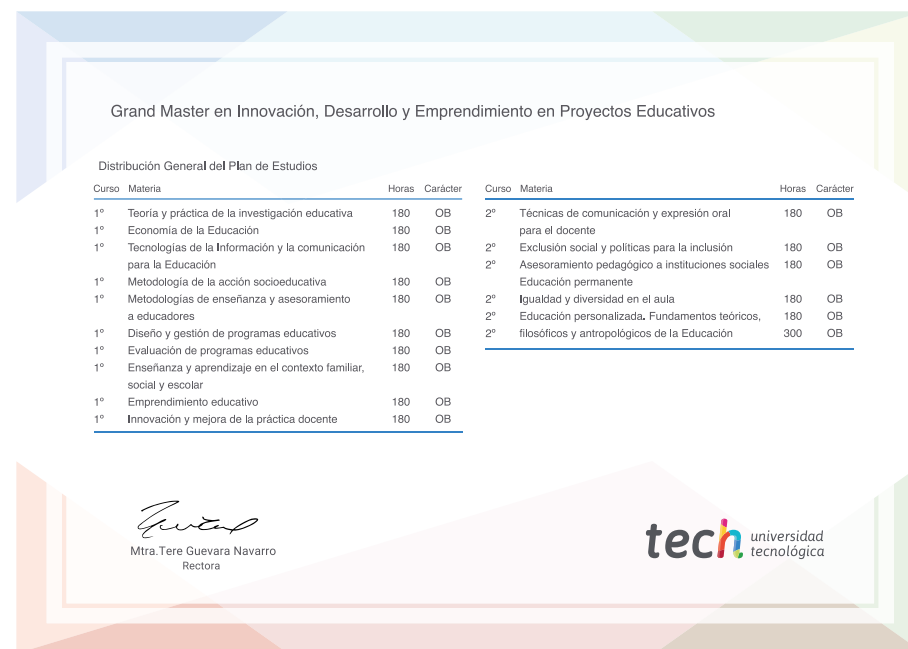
Grand Master en Innovación, Desarrollo y Emprendimiento en Proyectos Educativos

Distribución General del Plan de Estudios

| Curso | Materia | Horas | Carácter |
|---|---|---|---|
| 1º | Teoría y práctica de la investigación educativa | 180 | OB |
| 1º | Economía de la Educación | 180 | OB |
| 1º | Tecnologías de la Información y la comunicación para la Educación | 180 | OB |
| 1º | Metodología de la acción socioeducativa | 180 | OB |
| 1º | Metodologías de enseñanza y asesoramiento a educadores | 180 | OB |
| 1º | Diseño y gestión de programas educativos | 180 | OB |
| 1º | Evaluación de programas educativos | 180 | OB |
| 1º | Enseñanza y aprendizaje en el contexto familiar, social y escolar | 180 | OB |
| 1º | Emprendimiento educativo | 180 | OB |
| 1º | Innovación y mejora de la práctica docente | 180 | OB |

| Curso | Materia | Horas | Carácter |
|---|---|---|---|
| 2º | Técnicas de comunicación y expresión oral para el docente | 180 | OB |
| 2º | Exclusión social y políticas para la inclusión | 180 | OB |
| 2º | Asesoramiento pedagógico a instituciones sociales Educación permanente | 180 | OB |
| 2º | Igualdad y diversidad en el aula | 180 | OB |
| 2º | Educación personalizada. Fundamentos teóricos, | 180 | OB |
| 2º | filosóficos y antropológicos de la Educación | 300 | OB |

Mtra.Tere Guevara Navarro
Rectora

tech universidad tecnológica